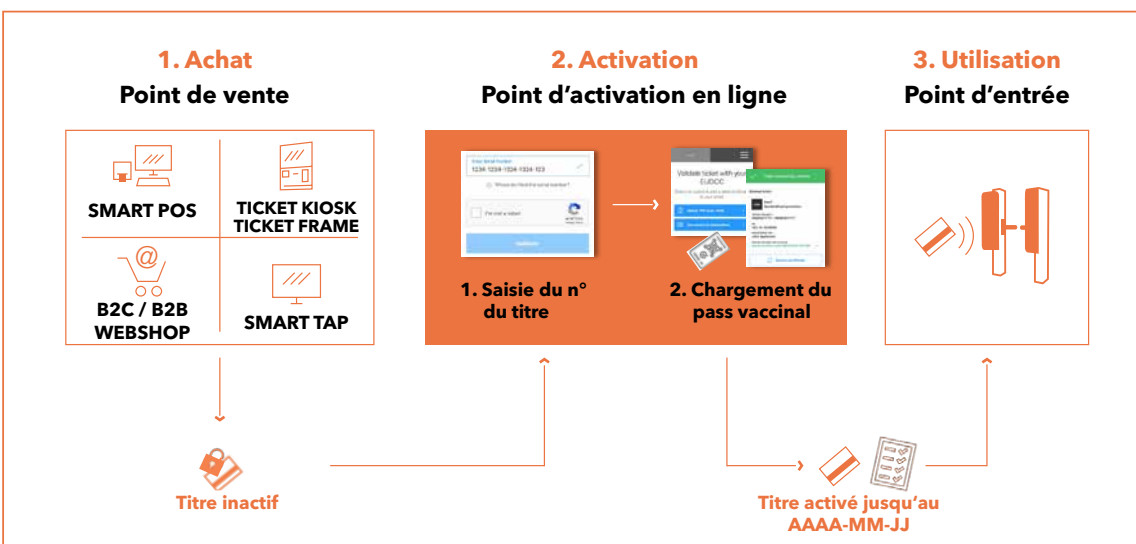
1. Achat
Point de vente

SMART POS

TICKET KIOSK
TICKET FRAME

B2C / B2B
WEBSHOP

SMART TAP

2. Activation
Point d'activation en ligne

Enter ticket number
1234-1234-1234-1234-123

I'm not a robot

Validate ticket with your EUDCC

1. Saisie du n° du titre

2. Chargement du pass vaccinal

3. Utilisation
Point d'entrée

Titre inactif

Titre activé jusqu'au
AAAA-MM-JJ